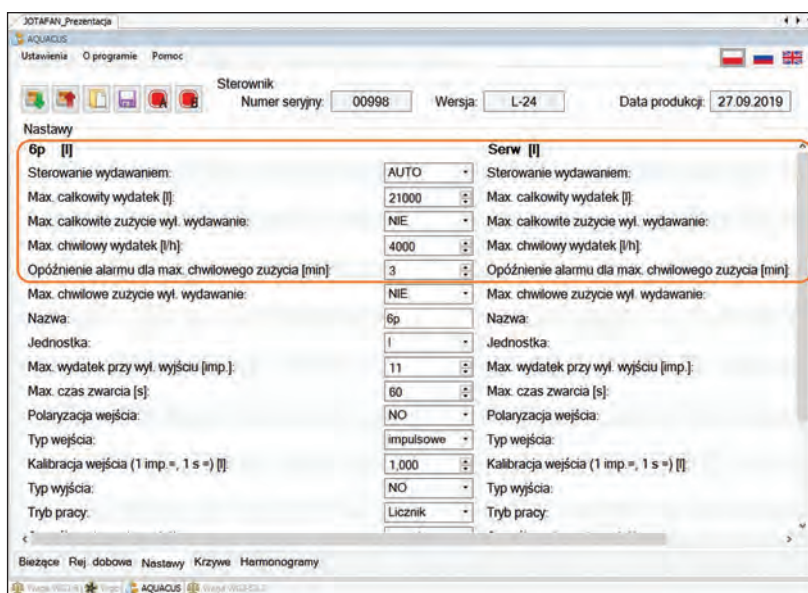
JOTAFAN_Prezentacja
AQUACUS
Ustawienia O programie Pomoc

Sterownik
Numer seryjny: 00998 Wersja: L-24 Data produkcji: 27.09.2019

Nastawy

| 6p [l] | | Serw [l] |
|---|---|---|
| Sterowanie wydawaniem: | AUTO | Sterowanie wydawaniem: |
| Max. całkowity wydatek [l]: | 21000 | Max. całkowity wydatek [l]: |
| Max. całkowite zużycie wył. wydawanie: | NIE | Max. całkowite zużycie wył. wydawanie: |
| Max. chwilowy wydatek [l/h]: | 4000 | Max. chwilowy wydatek [l/h]: |
| Opóźnienie alarmu dla max. chwilowego zużycia [min]: | 3 | Opóźnienie alarmu dla max. chwilowego zużycia [min]: |
| Max. chwilowe zużycie wył. wydawanie: | NIE | Max. chwilowe zużycie wył. wydawanie: |
| Nazwa: | 6p | Nazwa: |
| Jednostka: | l | Jednostka: |
| Max. wydatek przy wył. wyjściu [imp.]: | 11 | Max. wydatek przy wył. wyjściu [imp.]: |
| Max. czas zwarcia [s]: | 60 | Max. czas zwarcia [s]: |
| Polaryzacja wejścia: | NO | Polaryzacja wejścia: |
| Typ wejścia: | impulsowe | Typ wejścia: |
| Kalibracja wejścia (1 imp.=, 1 s =) [l]: | 1,000 | Kalibracja wejścia (1 imp.=, 1 s =) [l]: |
| Typ wyjścia: | NO | Typ wyjścia: |
| Tryb pracy: | Licznik | Tryb pracy: |

Bieżące Rej. dobowe Nastawy Krzywe Harmonogramy

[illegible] AQUACUS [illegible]